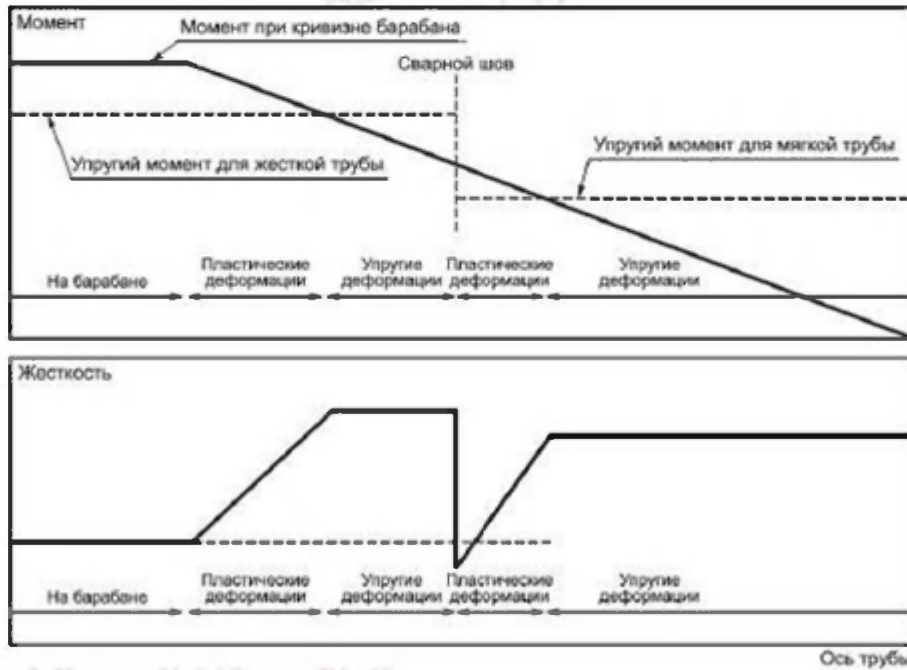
Момент

Момент при кривизне барабана

Сварной шов

Упругий момент для жесткой трубы

Упругий момент для мягкой трубы

На барабане

Пластические деформации

Упругие деформации

Пластические деформации

Упругие деформации

Жесткость

На барабане

Пластические деформации

Упругие деформации

Пластические деформации

Упругие деформации

Ось трубы